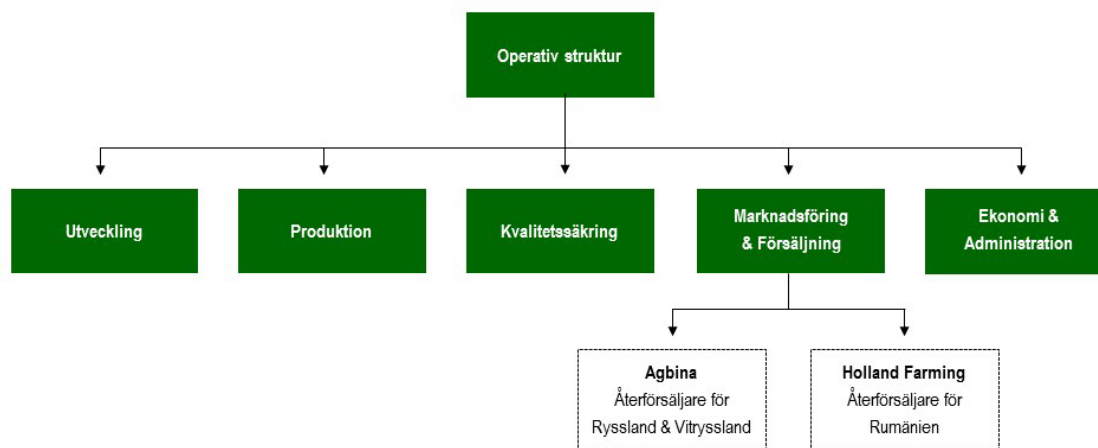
Operativ struktur

Utveckling

Produktion

Kvalitetssäkring

Marknadsföring & Försäljning

Ekonomi & Administration

Agbina
Återförsäljare för Ryssland & Vitryssland

Holland Farming
Återförsäljare för Rumänien